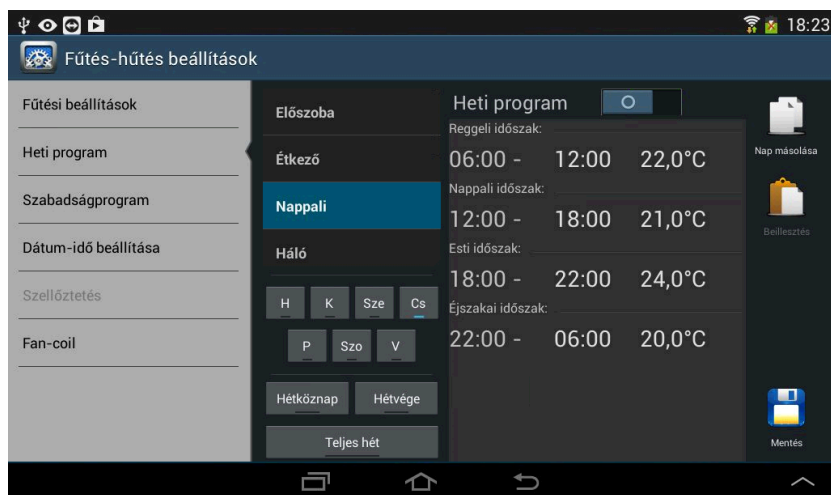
18:23

Fűtés-hűtés beállítások

Fűtési beállítások
Heti program
Szabadságprogram
Dátum-idő beállítása
Szellőztetés
Fan-coil

Előszoba
Étkező
Nappali
Háló

H K Sze Cs
P Szo V

Hétköznap Hétvége
Teljes hét

Heti program O

Reggeli időszak:
06:00 - 12:00 22,0°C
Nappali időszak:
12:00 - 18:00 21,0°C
Esti időszak:
18:00 - 22:00 24,0°C
Éjszakai időszak:
22:00 - 06:00 20,0°C

Nap másolása
Beillesztés
Mentés